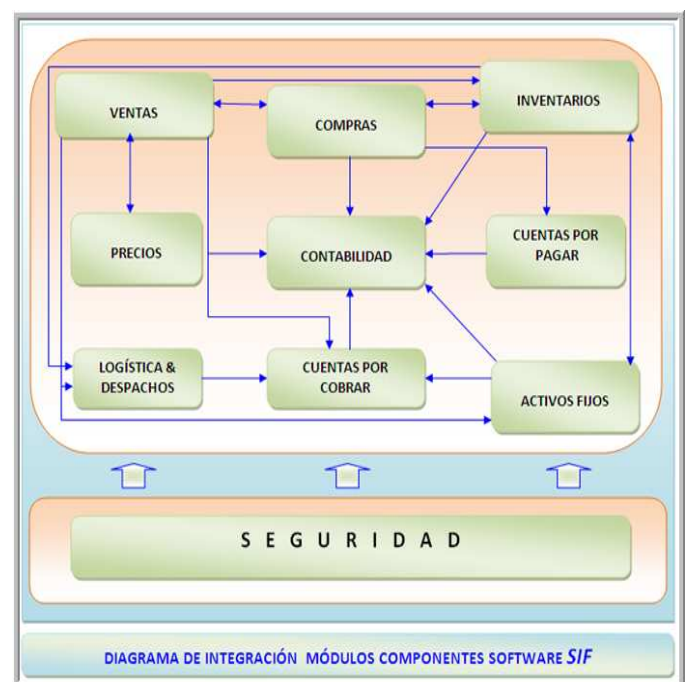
VENTAS

COMPRAS

INVENTARIOS

PRECIOS

CONTABILIDAD

CUENTAS POR PAGAR

LOGÍSTICA & DESPACHOS

CUENTAS POR COBRAR

ACTIVOS FIJOS

S E G U R I D A D

DIAGRAMA DE INTEGRACIÓN MÓDULOS COMPONENTES SOFTWARE SIF